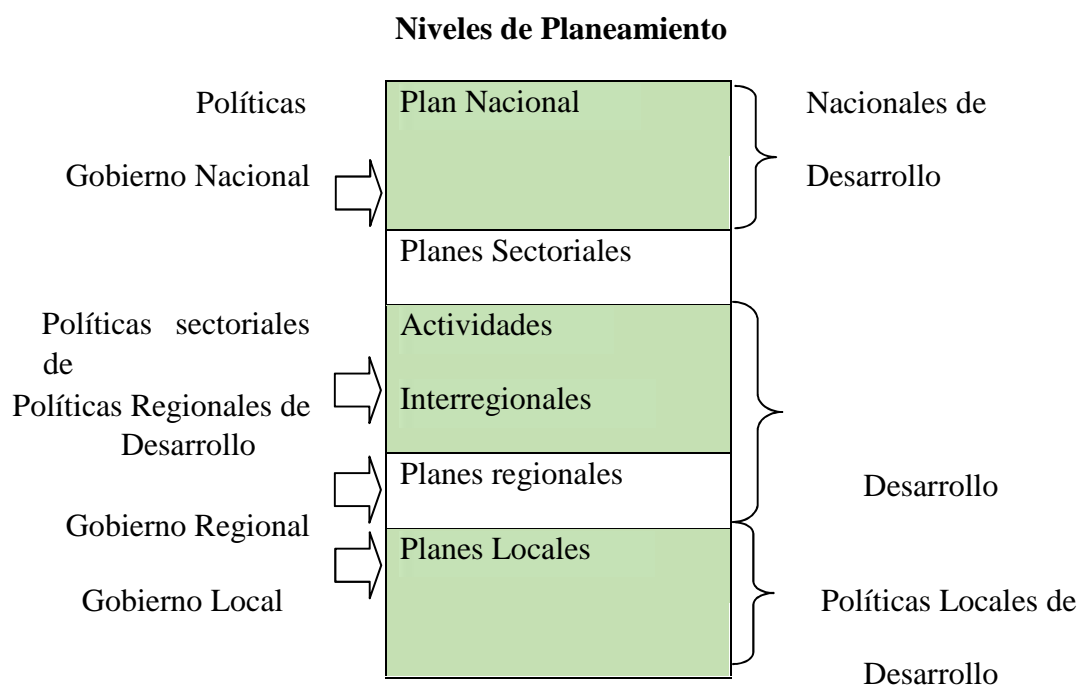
**Niveles de Planeamiento**

Políticas

Gobierno Nacional

Plan Nacional

Nacionales de

Desarrollo

Planes Sectoriales

Políticas sectoriales de

Políticas Regionales de Desarrollo

Actividades

Interregionales

Planes regionales

Desarrollo

Gobierno Regional

Planes Locales

Gobierno Local

Políticas Locales de

Desarrollo